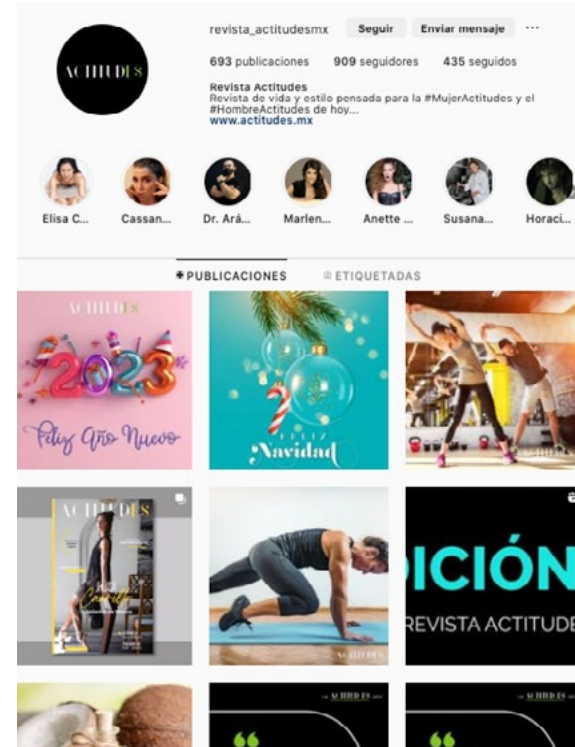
ACTITUDES

revista_actitudesmx Seguir Enviar mensaje ···

693 publicaciones 909 seguidores 435 seguidos

Revista Actitudes
Revista de vida y estilo pensada para la #MujerActitudes y el #HombreActitudes de hoy...
www.actitudes.mx

Elisa C... Cassan... Dr. Ará... Marlen... Anette ... Susana... Horaci...

PUBLICACIONES ETIQUETADAS

ACTITUDES
2023
Feliz Año Nuevo

Feliz
Navidad

ACTITUDES

ACTITUDES

ACTITUDES

ICIÓN
REVISTA ACTITUDE

ACTITUDES
66

ACTITUDES
66